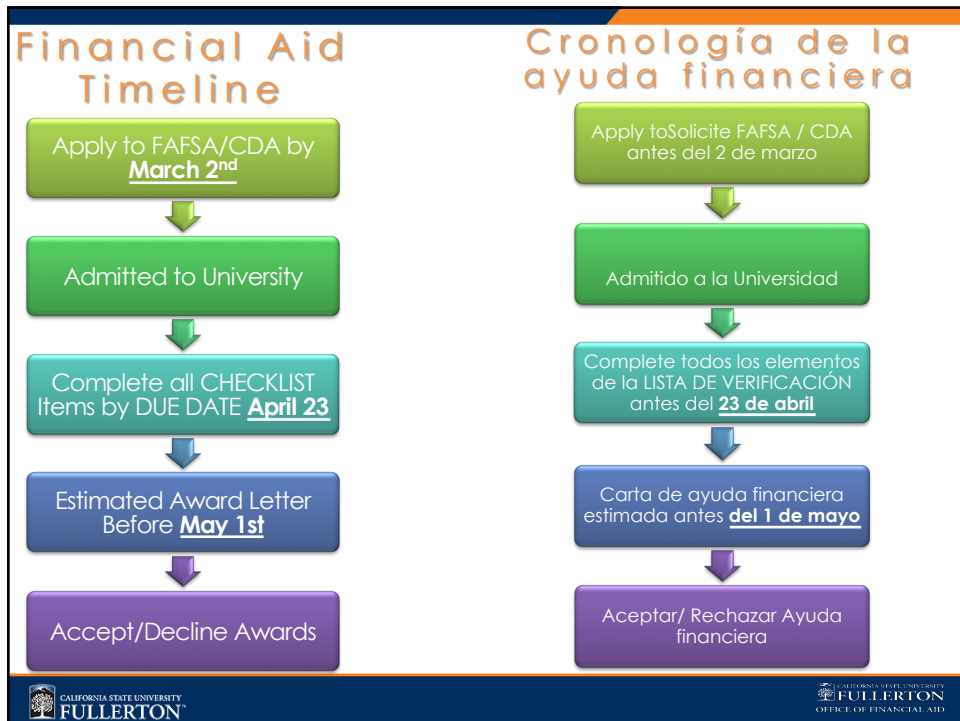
Financial Aid Timeline

Apply to FAFSA/CDA by **March 2nd**

Admitted to University

Complete all CHECKLIST Items by DUE DATE **April 23**

Estimated Award Letter Before **May 1st**

Accept/Decline Awards

Cronología de la ayuda financiera

Apply toSolicite FAFSA / CDA antes del 2 de marzo

Admitido a la Universidad

Complete todos los elementos de la LISTA DE VERIFICACIÓN antes del **23 de abril**

Carta de ayuda financiera estimada antes **del 1 de mayo**

Aceptar/ Rechazar Ayuda financiera

CALIFORNIA STATE UNIVERSITY FULLERTON

CALIFORNIA STATE UNIVERSITY FULLERTON OFFICE OF FINANCIAL AID